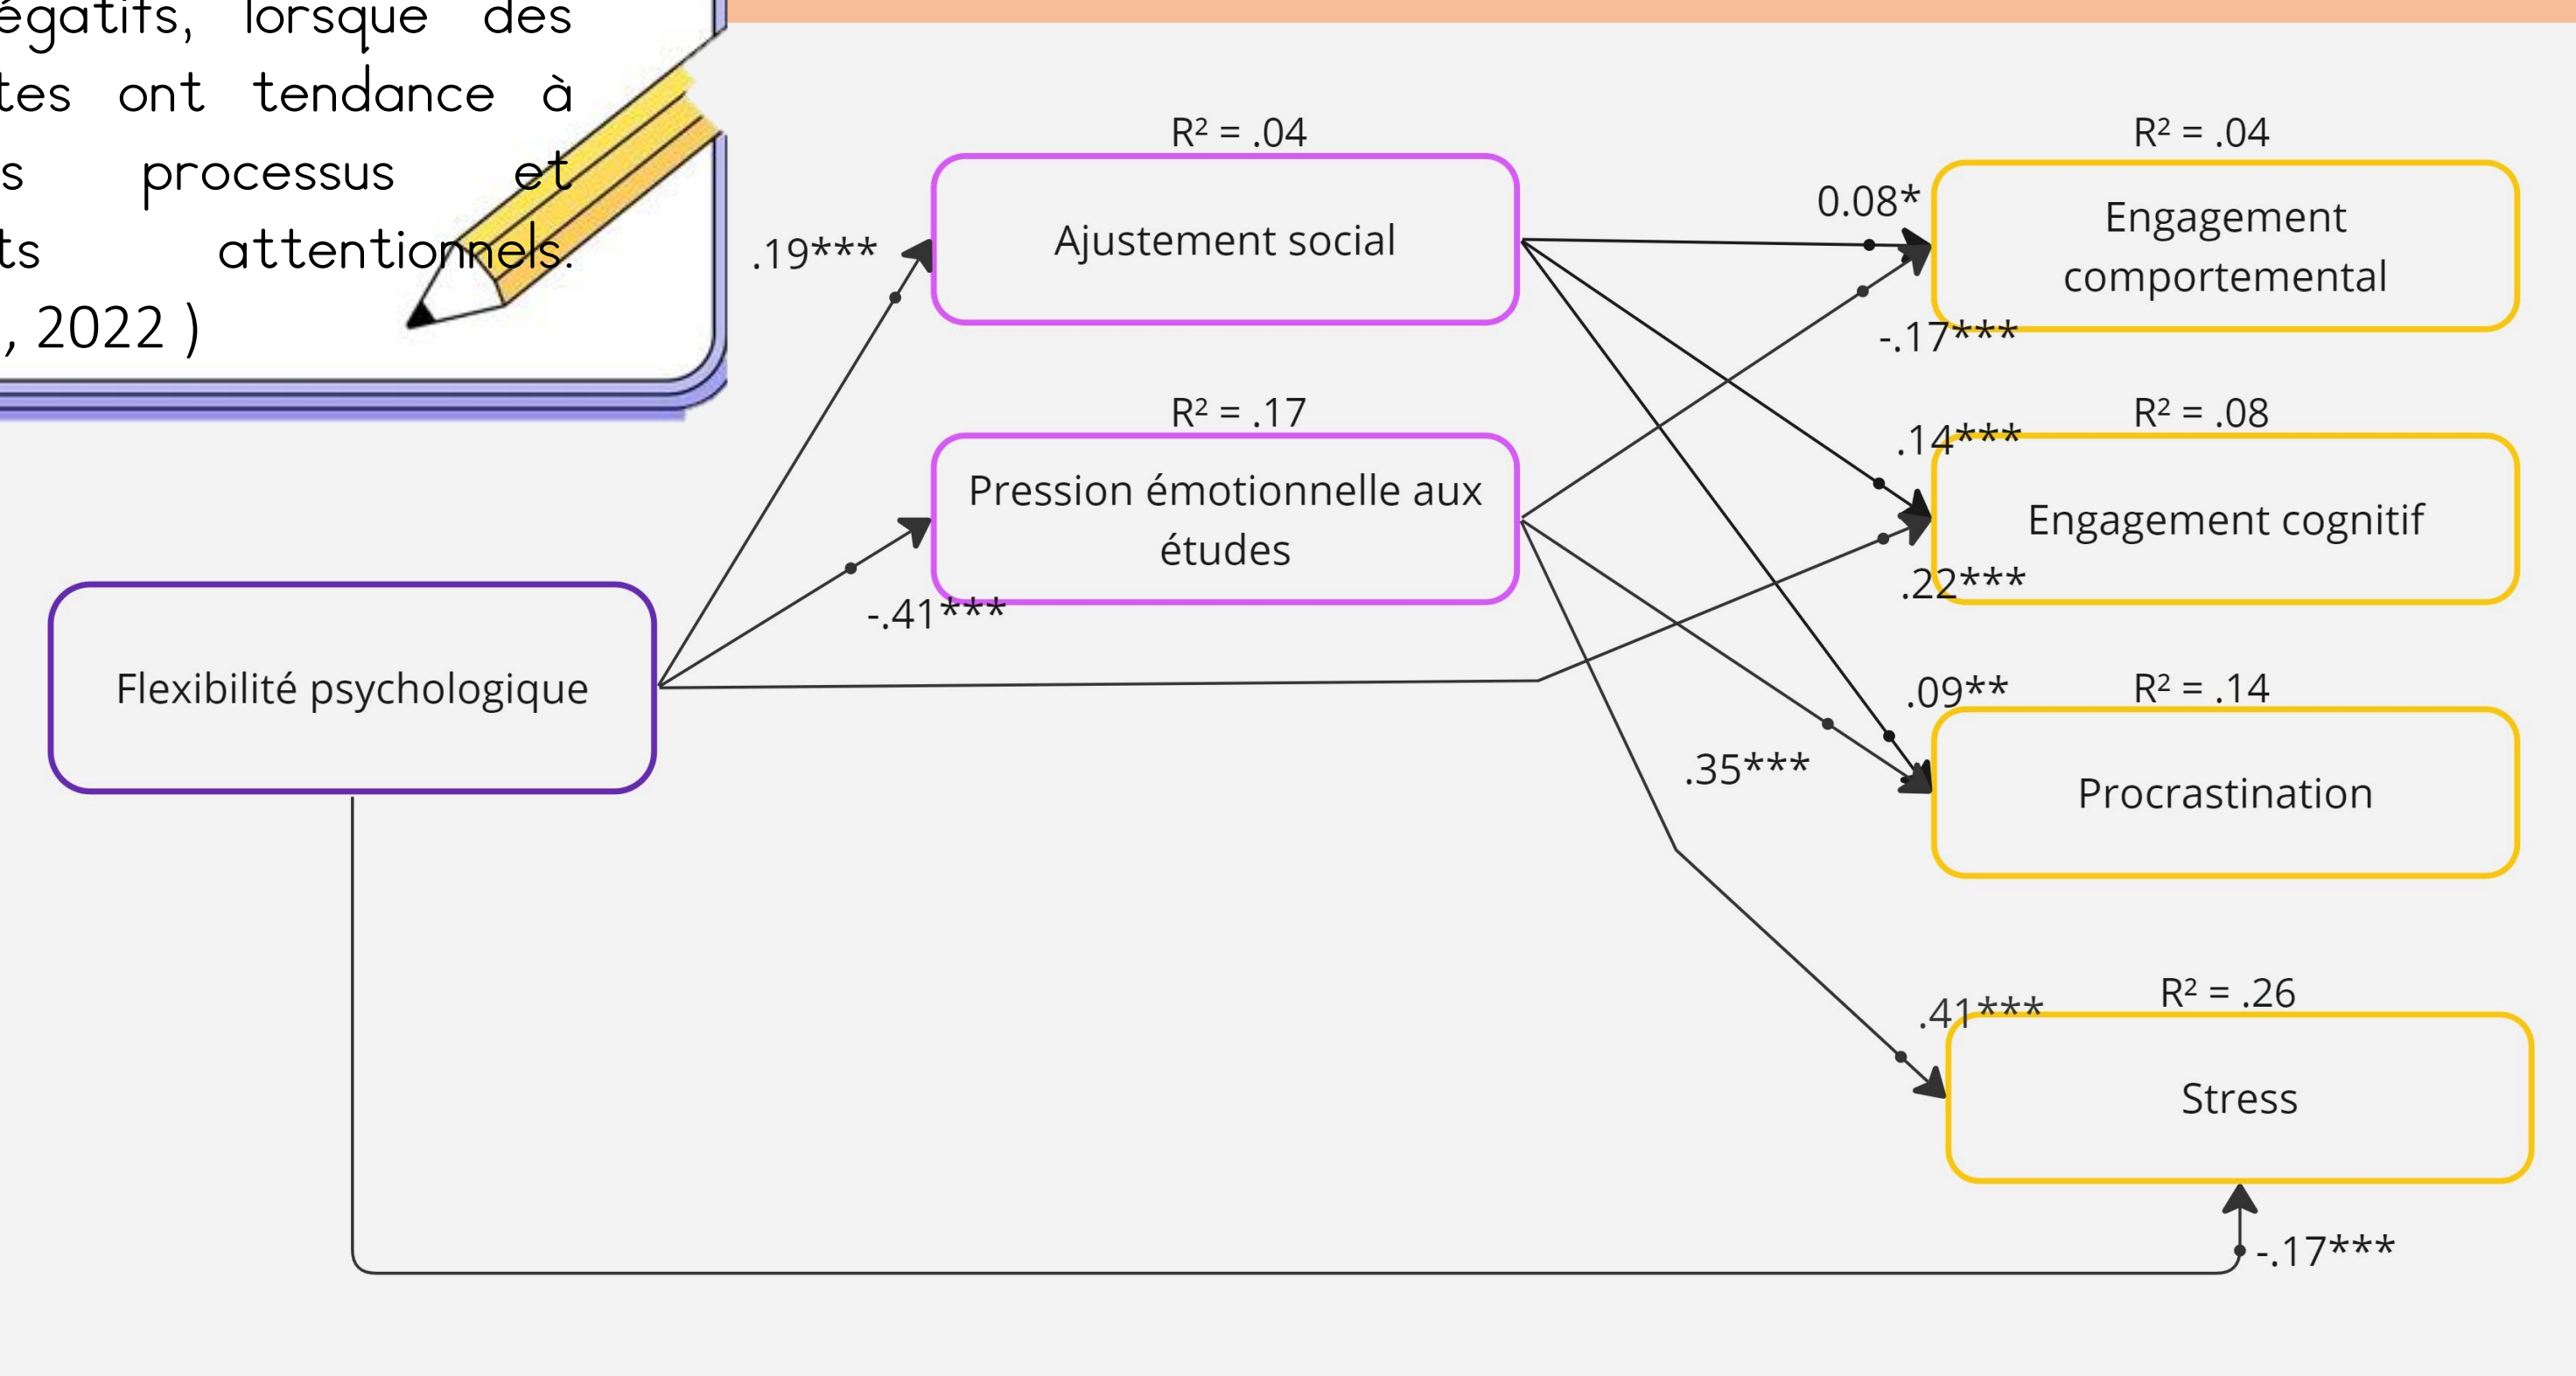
égatifs, lorsque des tes ont tendance à s processus et ts attentionnels. , 2022 )

R² = .04

Ajustement social

R² = .04

0.08*

Engagement comportemental

.19***

-.17***

R² = .17

Pression émotionnelle aux études

.14***

R² = .08

Engagement cognitif

.22***

-.41***

Flexibilité psychologique

.09**

R² = .14

.35***

Procrastination

.41***

R² = .26

Stress

-.17***